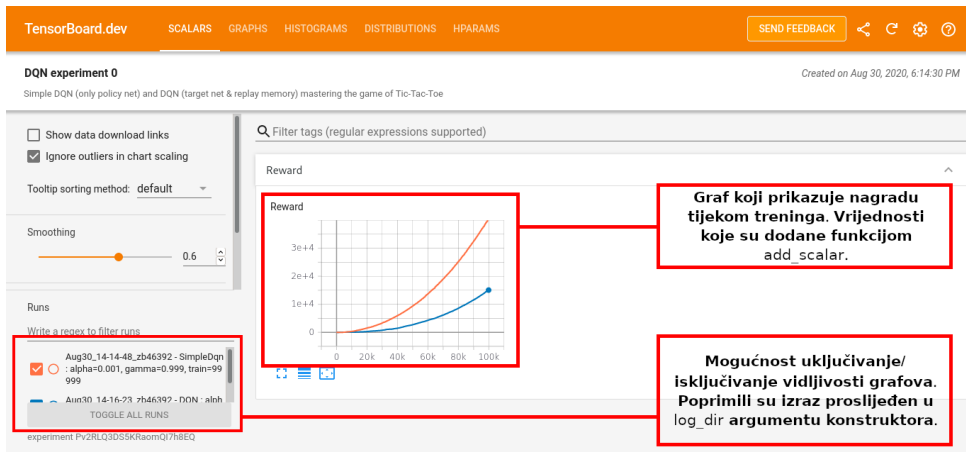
TensorBoard.dev SCALARS GRAPHS HISTOGRAMS DISTRIBUTIONS HPARAMS SEND FEEDBACK

DQN experiment 0

Created on Aug 30, 2020, 6:14:30 PM

Simple DQN (only policy net) and DQN (target net & replay memory) mastering the game of Tic-Tac-Toe

Show data download links

Ignore outliers in chart scaling

Tooltip sorting method: default

Smoothing

0.6

Runs

Write a regex to filter runs

Aug30_14-14-48_zb46392 - SimpleDqn : alpha=0.001, gamma=0.999, train=99999

Aug30_14-16-23_zb46392 - DQN : alph

TOGGLE ALL RUNS

experiment Pv2RLQ3DS5KRaomQI7h8EQ

Filter tags (regular expressions supported)

Reward

Reward

3e+4

2e+4

1e+4

0

0 20k 40k 60k 80k 100k

Graf koji prikazuje nagradu tijekom treninga. Vrijednosti koje su dodane funkcijom add_scalar.

Mogućnost uključivanje/ isključivanje vidljivosti grafova. Poprimili su izraz proslijeđen u log_dir argumentu konstruktora.